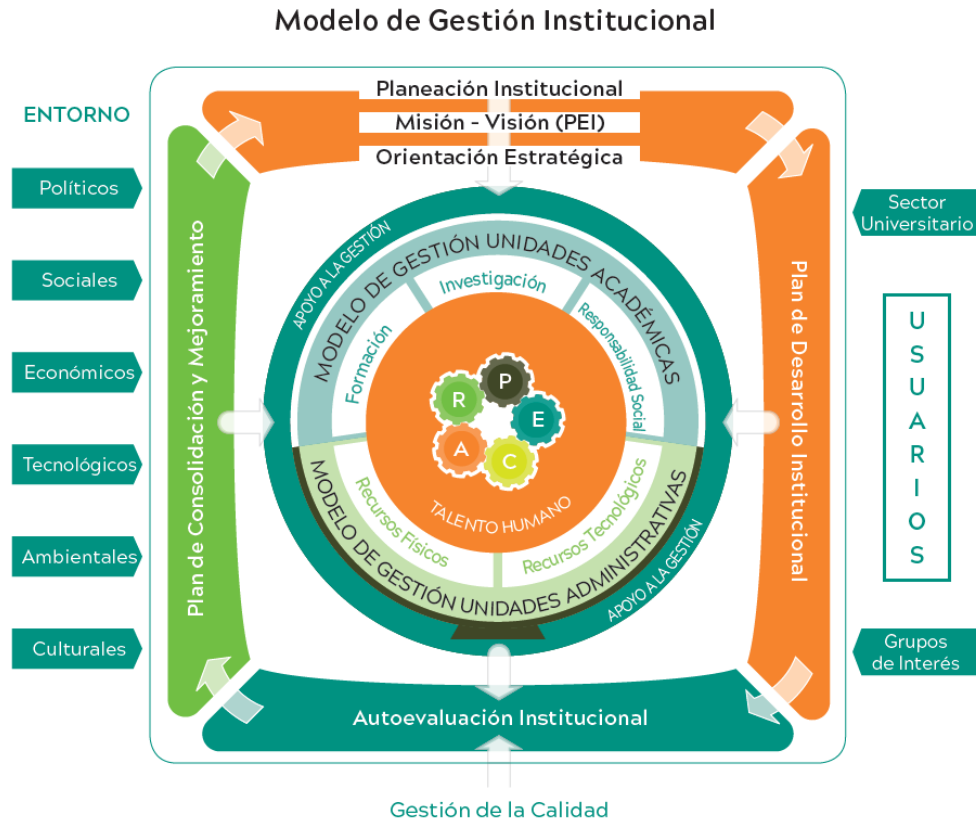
Modelo de Gestión Institucional

ENTORNO

Políticos

Sociales

Económicos

Tecnológicos

Ambientales

Culturales

Planeación Institucional

Misión - Visión (PEI)

Orientación Estratégica

Plan de Consolidación y Mejoramiento

APOYO A LA GESTIÓN

MODELO DE GESTIÓN UNIDADES ACADÉMICAS

Investigación

Formación

Responsabilidad Social

P

R

E

A

C

TALENTO HUMANO

Recursos Físicos

Recursos Tecnológicos

MODELO DE GESTIÓN UNIDADES ADMINISTRATIVAS

APOYO A LA GESTIÓN

Plan de Desarrollo Institucional

Sector Universitario

U S U A R I O S

Grupos de Interés

Autoevaluación Institucional

Gestión de la Calidad